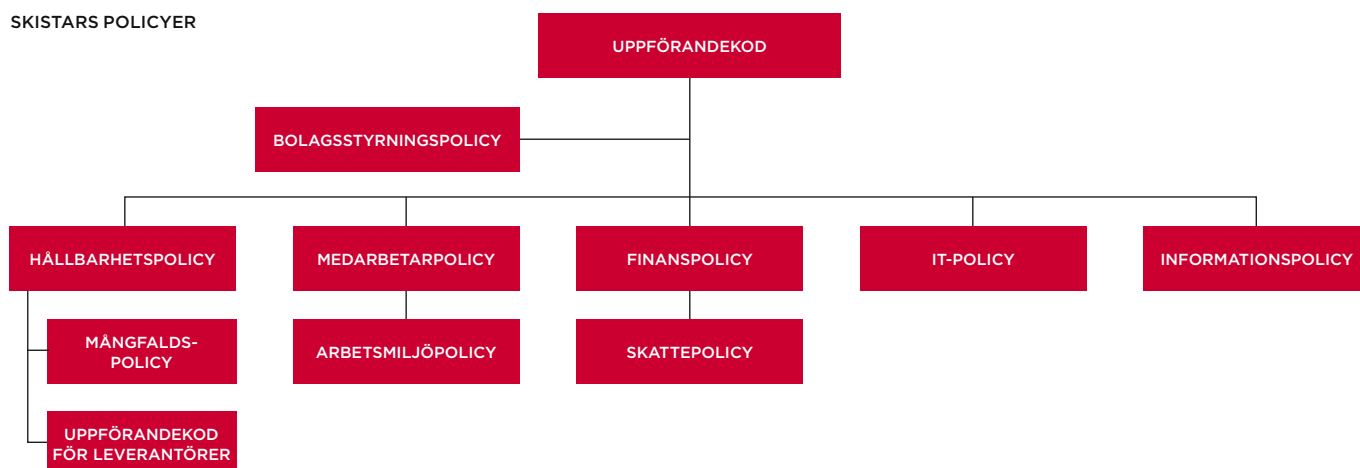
SKISTARS POLICYER

UPPFÖRANDEKOD

BOLAGSSTYRNINGSPOLICY

HÅLLBARHETSPOLICY

MÅNGFALDS-POLICY

UPPFÖRANDEKOD FÖR LEVERANTÖRER

MEDARBETARPOLICY

ARBETSMILJÖPOLICY

FINANSPOLICY

SKATTEPOLICY

IT-POLICY

INFORMATIONSPOLICY